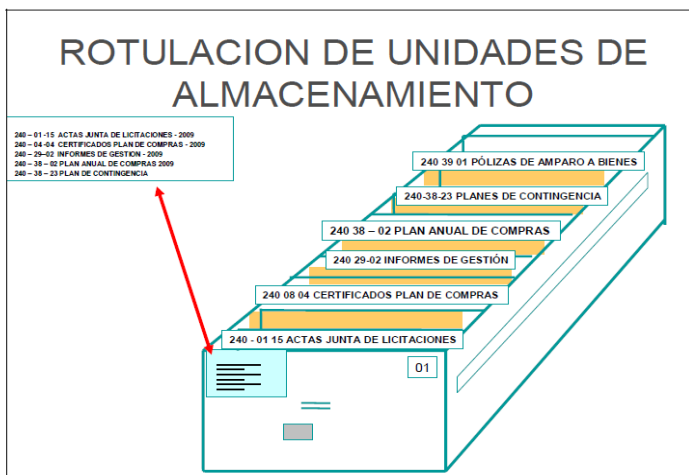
ROTULACION DE UNIDADES DE ALMACENAMIENTO

240 – 01 -15 ACTAS JUNTA DE LICITACIONES - 2009
240 – 04 -04 CERTIFICADOS PLAN DE COMPRAS - 2009
240 – 29-02 INFORMES DE GESTION - 2009
240 – 38 – 02 PLAN ANUAL DE COMPRAS 2009
240 – 38 – 23 PLAN DE CONTINGENCIA

240 39 01 PÓLIZAS DE AMPARO A BIENES
240-38-23 PLANES DE CONTINGENCIA
240 38 – 02 PLAN ANUAL DE COMPRAS
240 29-02 INFORMES DE GESTIÓN
240 08 04 CERTIFICADOS PLAN DE COMPRAS
240 - 01 15 ACTAS JUNTA DE LICITACIONES

01